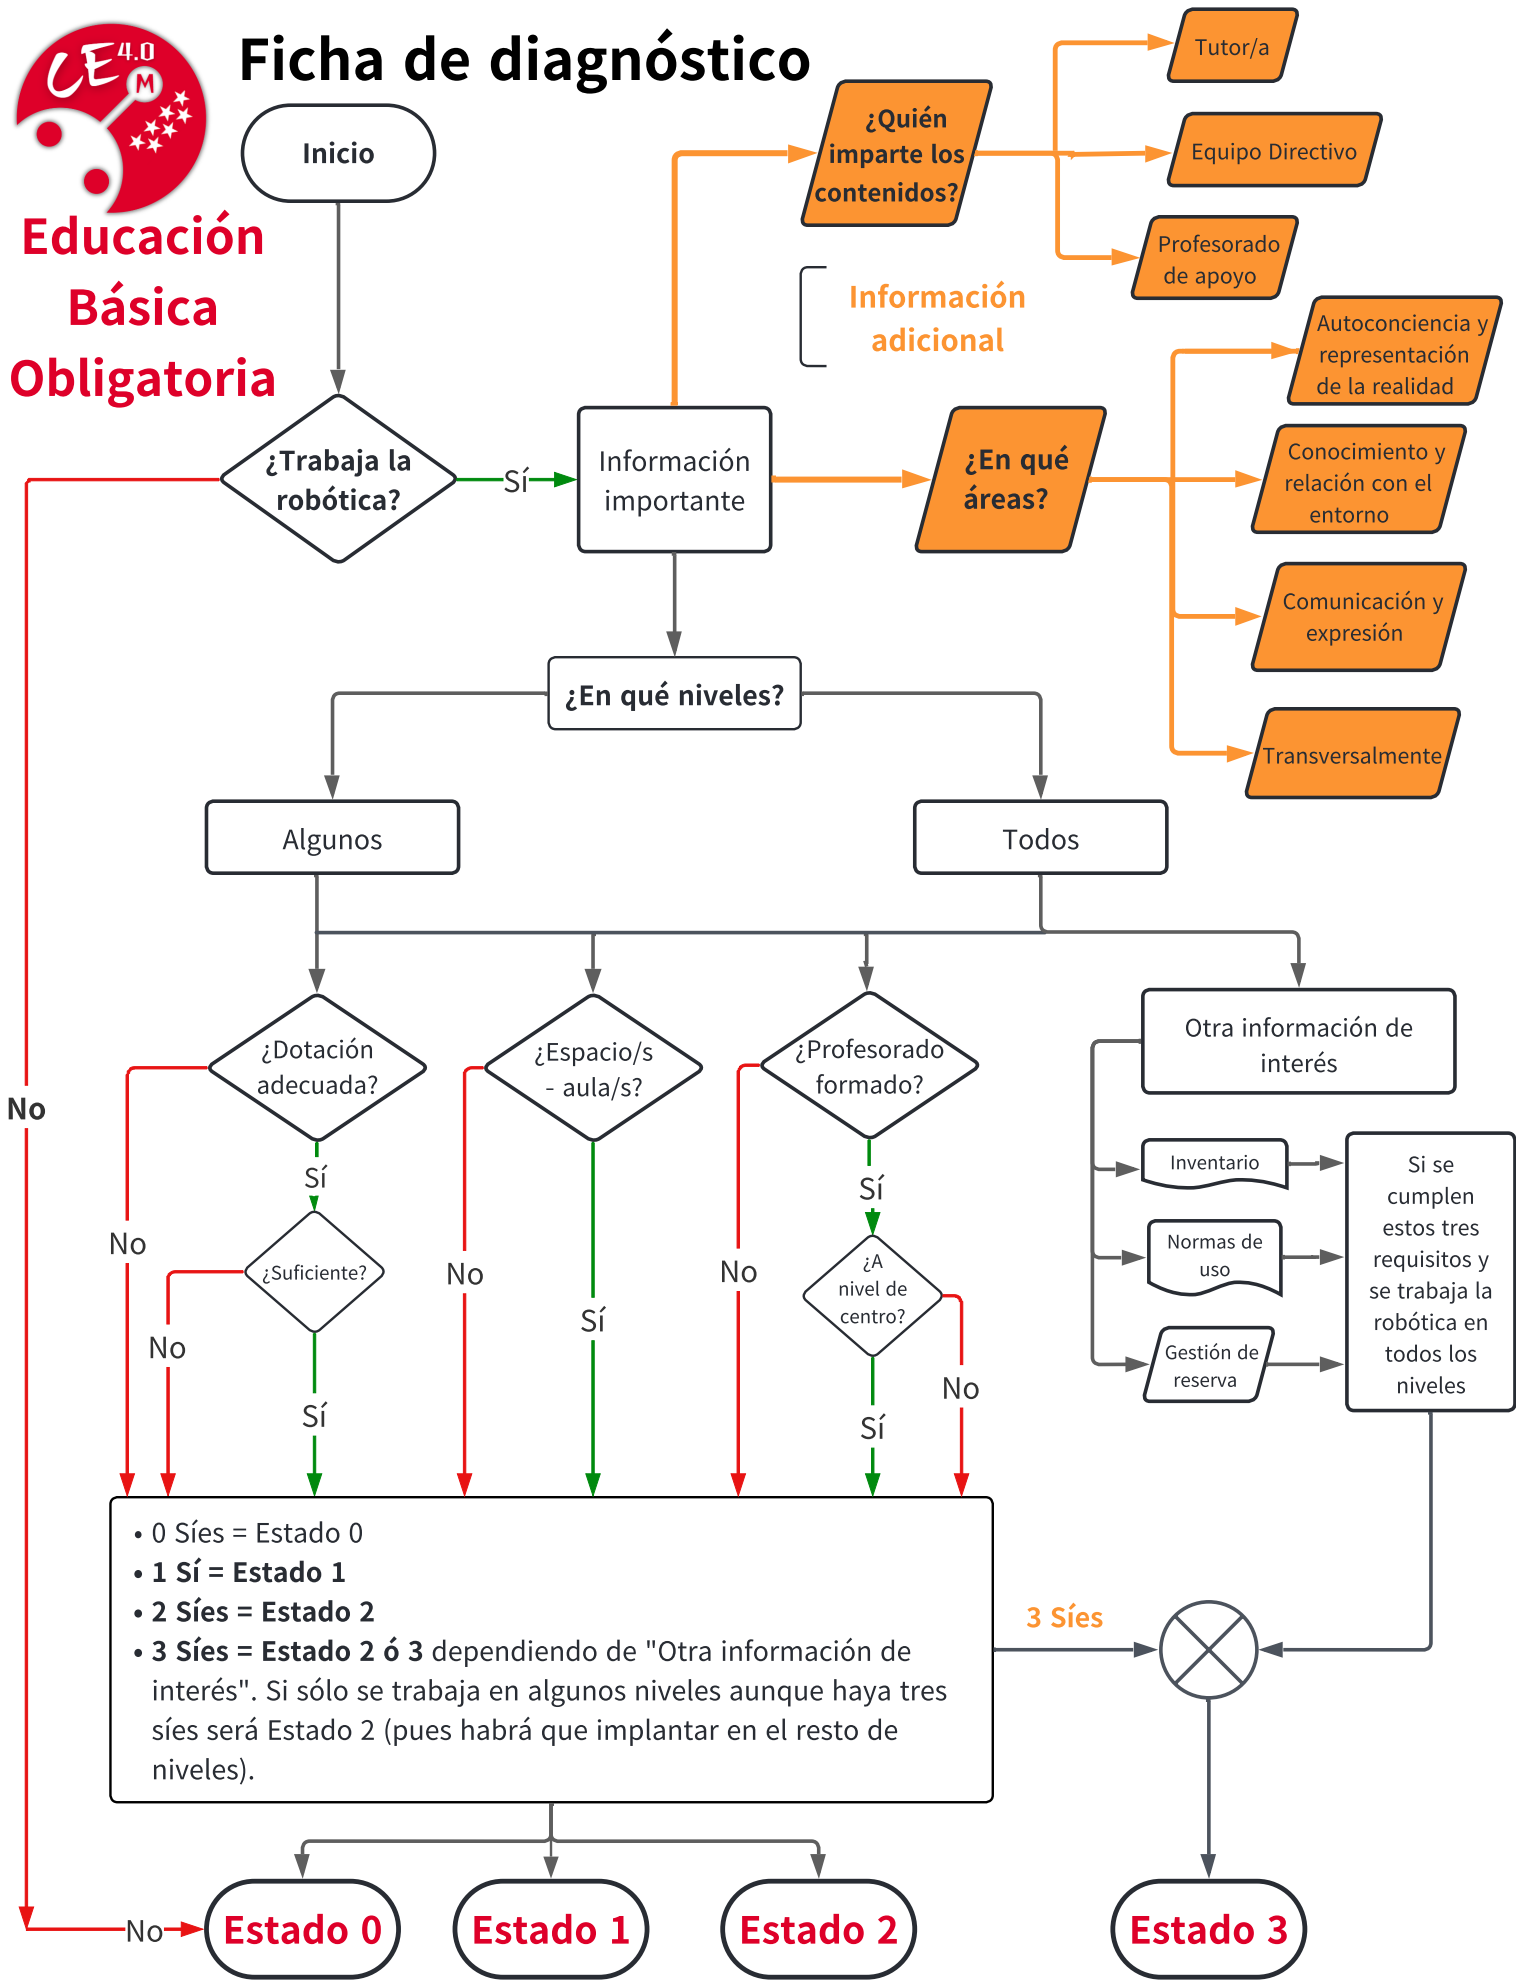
CE 4.0 M

Ficha de diagnóstico

Educación Básica Obligatoria

Inicio

¿Trabaja la robótica?

Sí

No

Información importante

¿Quién imparte los contenidos?

Tutor/a

Equipo Directivo

Profesorado de apoyo

Información adicional

¿En qué áreas?

Autoconciencia y representación de la realidad

Conocimiento y relación con el entorno

Comunicación y expresión

Transversalmente

¿En qué niveles?

Algunos

Todos

¿Dotación adecuada?

Sí

No

¿Suficiente?

No

Sí

¿Espacio/s - aula/s?

No

Sí

¿Profesorado formado?

No

Sí

¿A nivel de centro?

No

Sí

Otra información de interés

Inventario

Normas de uso

Gestión de reserva

Si se cumplen estos tres requisitos y se trabaja la robótica en todos los niveles

• 0 Síes = Estado 0
• 1 Sí = Estado 1
• 2 Síes = Estado 2
• 3 Síes = Estado 2 ó 3 dependiendo de "Otra información de interés". Si sólo se trabaja en algunos niveles aunque haya tres síes será Estado 2 (pues habrá que implantar en el resto de niveles).

3 Síes

No

Estado 0

Estado 1

Estado 2

Estado 3